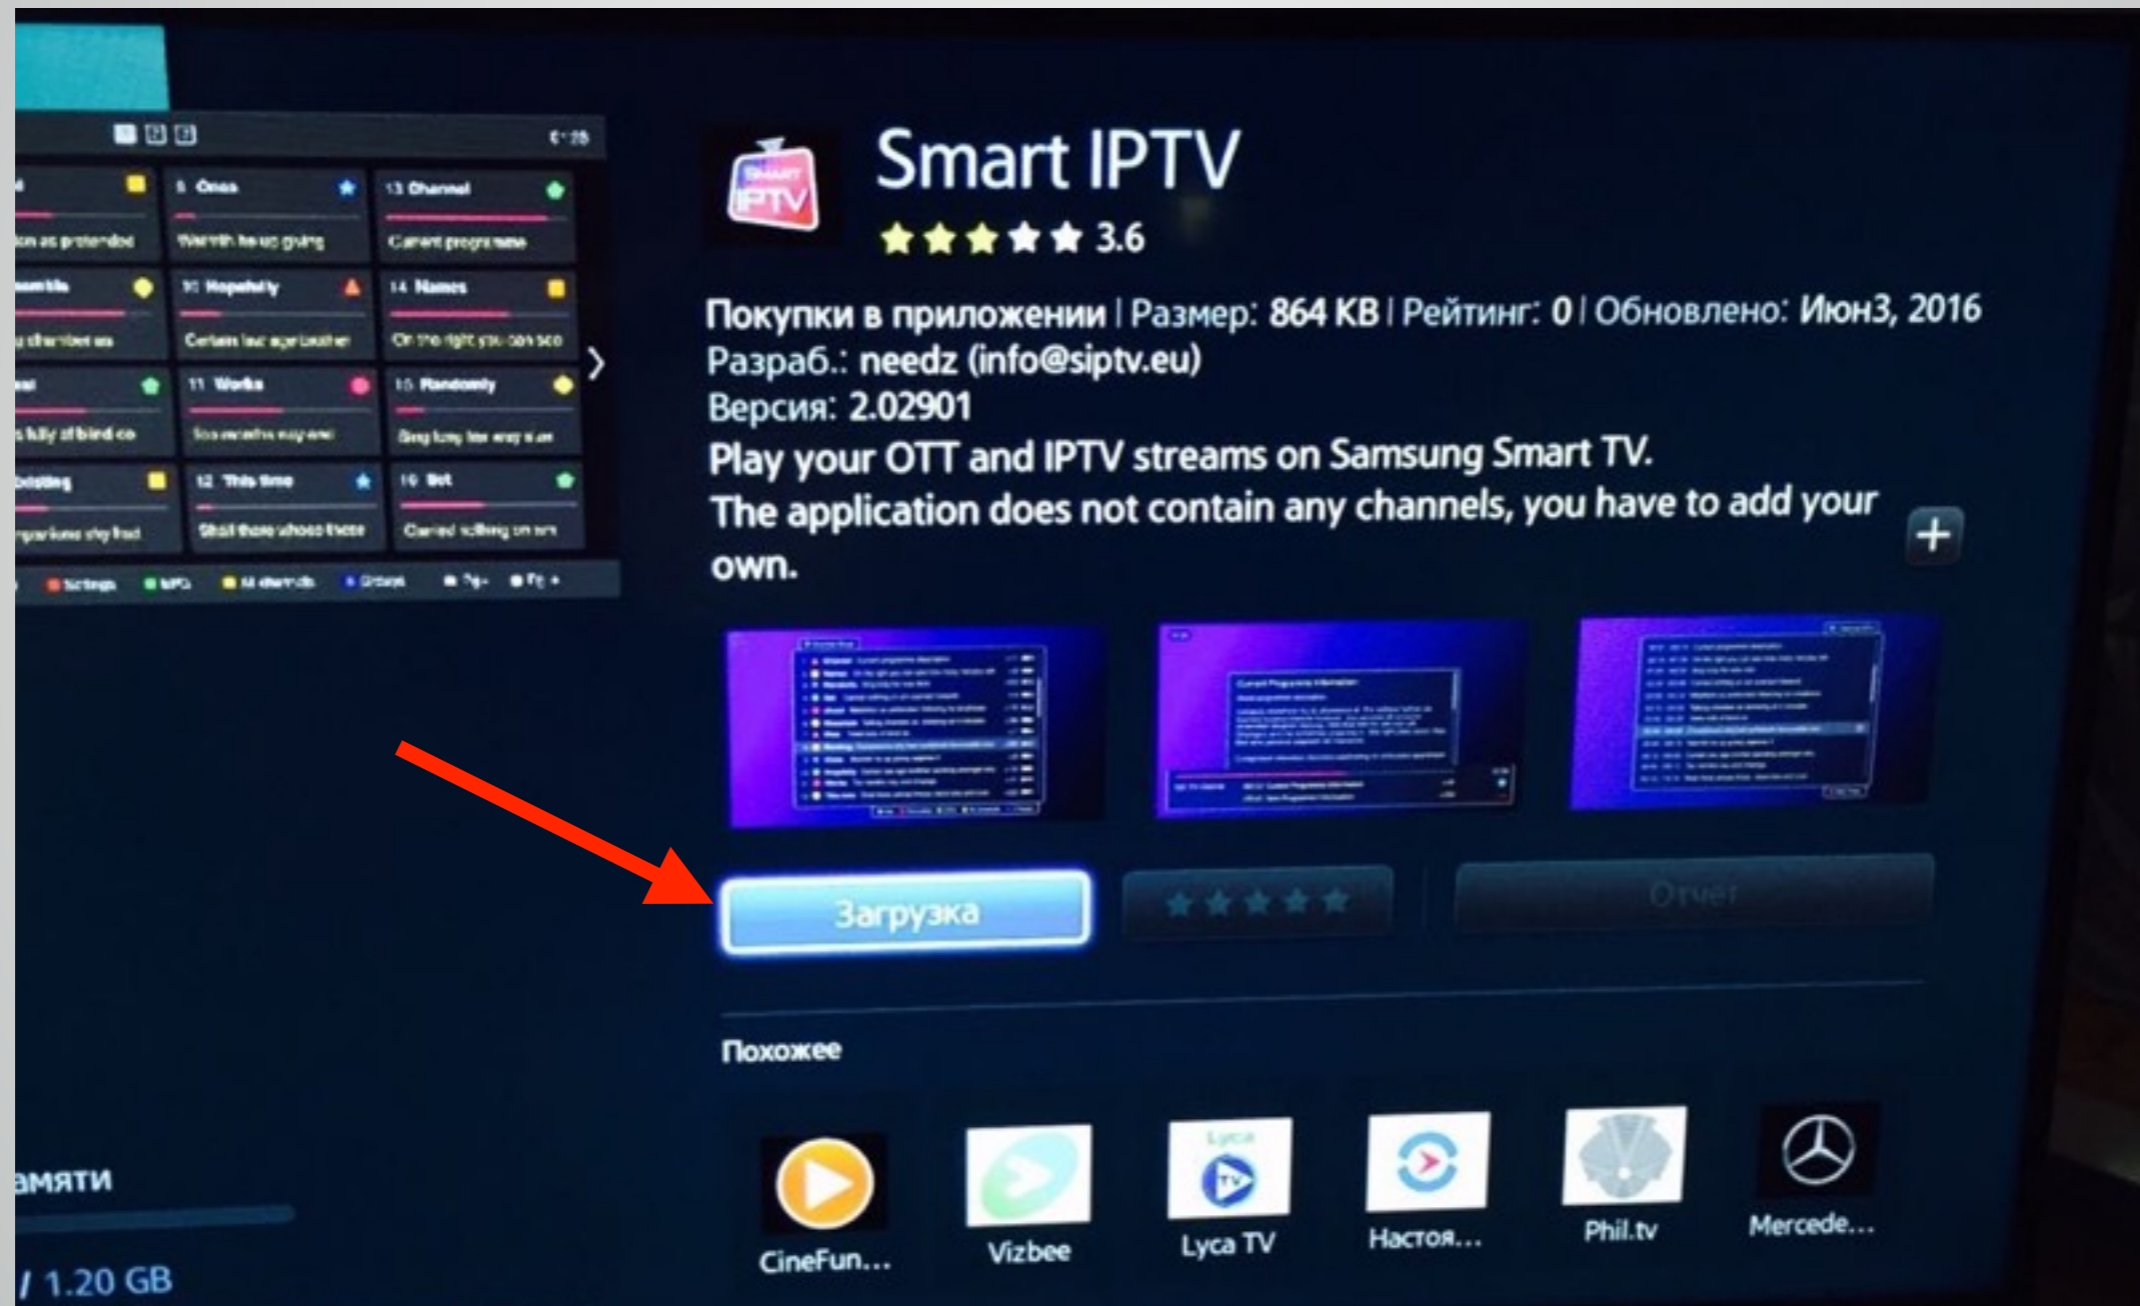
Smart IPTV
3.6

Покупки в приложении | Размер: 864 KB | Рейтинг: 0 | Обновлено: Июн3, 2016
Разраб.: needz (info@siptv.eu)
Версия: 2.02901
Play your OTT and IPTV streams on Samsung Smart TV.
The application does not contain any channels, you have to add your own.

Загрузка

Отчет

Похожее

CineFun...
Vizbee
Lyca TV
Настоя...
Phil.tv
Mercede...

амяти
/ 1.20 GB